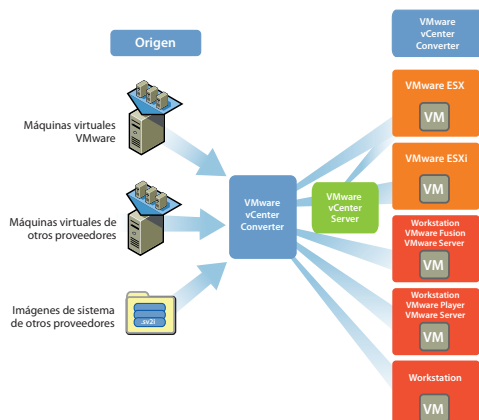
Origen

VMware vCenter Converter

Máquinas virtuales VMware

Máquinas virtuales de otros proveedores

Imágenes de sistema de otros proveedores

.sv2i

VMware vCenter Converter

VMware vCenter Server

VMware ESX

VM

VMware ESXi

VM

Workstation VMware Fusion VMware Server

VM

Workstation VMware Player VMware Server

VM

Workstation

VM